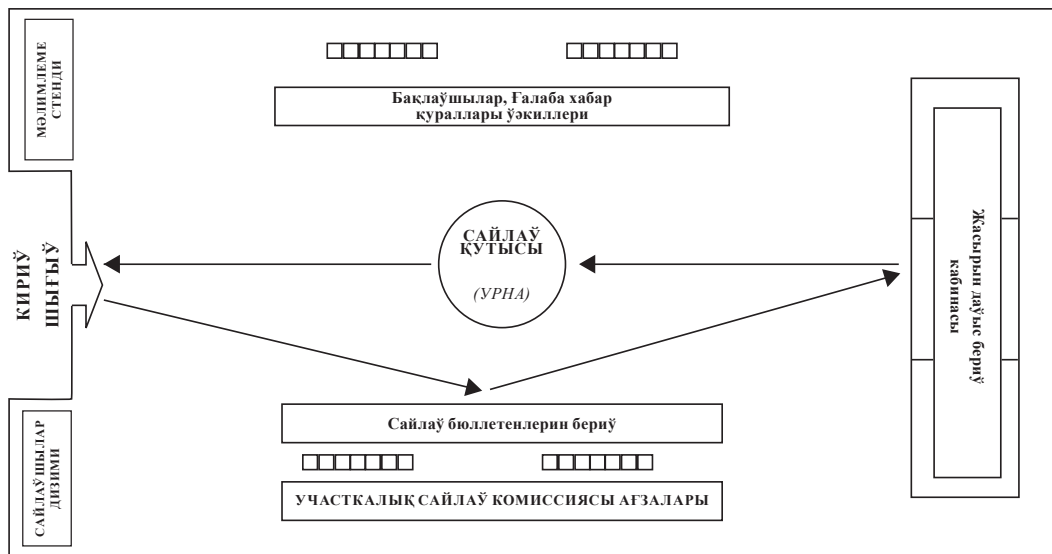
МӘЛИМЛЕМЕ СТЕНДИ

Бақлаўшылар, Ғалаба хабар қураллары ўәкиллери

КИРИЎ ШЫҒЫЎ

САЙЛАЎ ҚУТЫСЫ

(УРНА)

Жасырын даўыс бериў кабинасы

Сайлаў бюллетенлерин бериў

САЙЛАЎШЫЛАР ДИЗИМИ

УЧАСТКАЛЫҚ САЙЛАЎ КОМИССИЯСЫ АҒЗАЛАРЫ